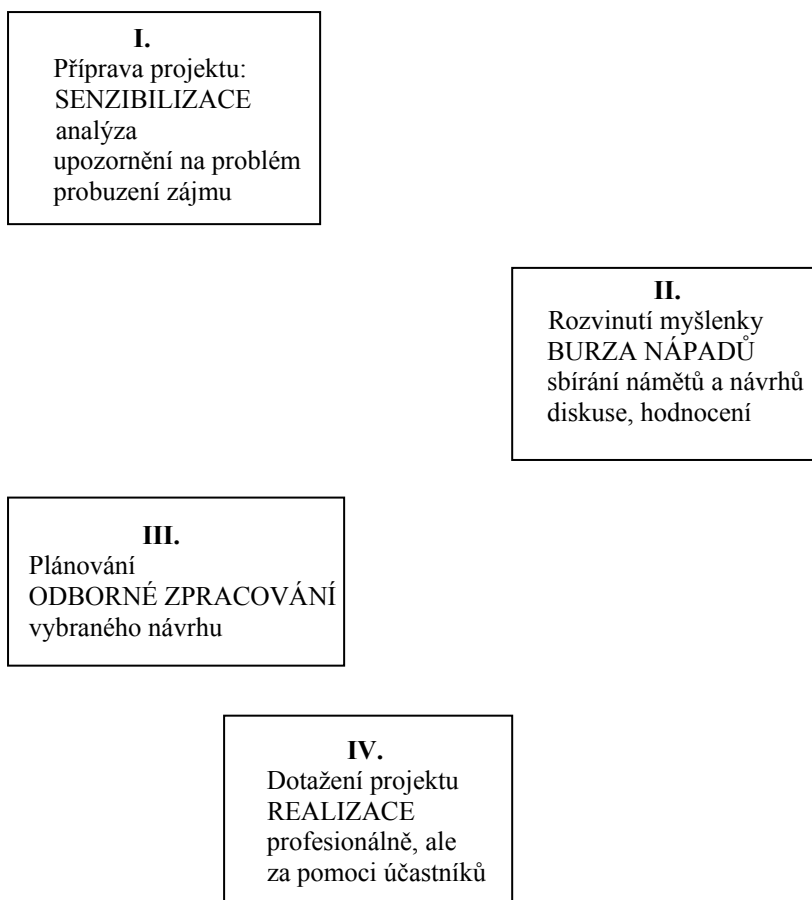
I.
Příprava projektu:
SENZIBILIZACE
analýza
upozornění na problém
probuzení zájmu

II.
Rozvinutí myšlenky
BURZA NÁPADŮ
sbírání námětů a návrhů
diskuse, hodnocení

III.
Plánování
ODBORNÉ ZPRACOVÁNÍ
vybraného návrhu

IV.
Dotažení projektu
REALIZACE
profesionálně, ale
za pomoci účastníků